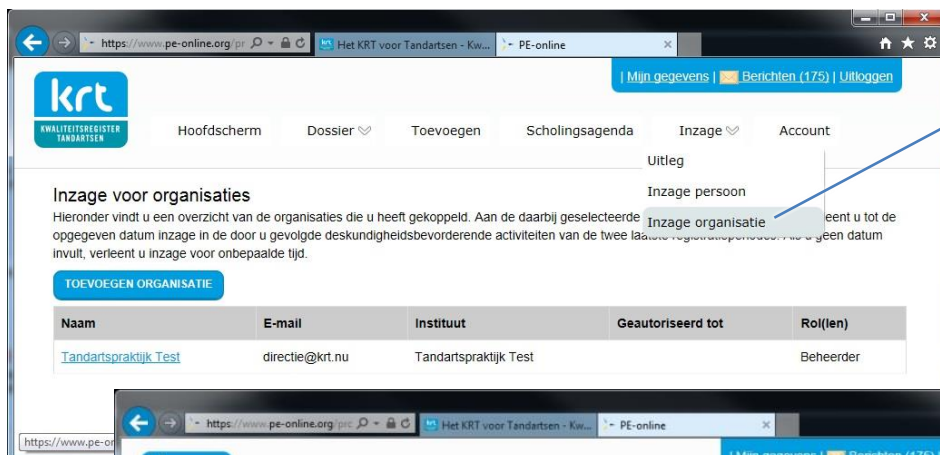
https://www.pe-online.org/pr
Het KRT voor Tandartsen - Kw...
PE-online

| Mijn gegevens | Berichten (175) | Uitloggen

krt
KWALITEITSREGISTER TANDARTSEN

Hoofdscherm
Dossier
Toevoegen
Scholingsagenda
Inzage
Account

Uitleg
Inzage persoon
Inzage organisatie

Inzage voor organisaties
Hieronder vindt u een overzicht van de organisaties die u heeft gekoppeld. Aan de daarbij geselecteerde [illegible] eent u tot de opgegeven datum inzage in de door u gevolgde deskundigheidsbevorderende activiteiten van de twee laatste registratieperiodes. Als u geen datum invult, verleent u inzage voor onbepaalde tijd.

TOEVOEGEN ORGANISATIE

| Naam | E-mail | Instituut | Geautoriseerd tot | Rol(len) |
|---|---|---|---|---|
| Tandartspraktijk Test | directie@krt.nu | Tandartspraktijk Test | | Beheerder |

https://www.pe-o
https://www.pe-online.org/prc
Het KRT voor Tandartsen - Kw...
PE-online
| Mijn gegevens | Berichten (175)